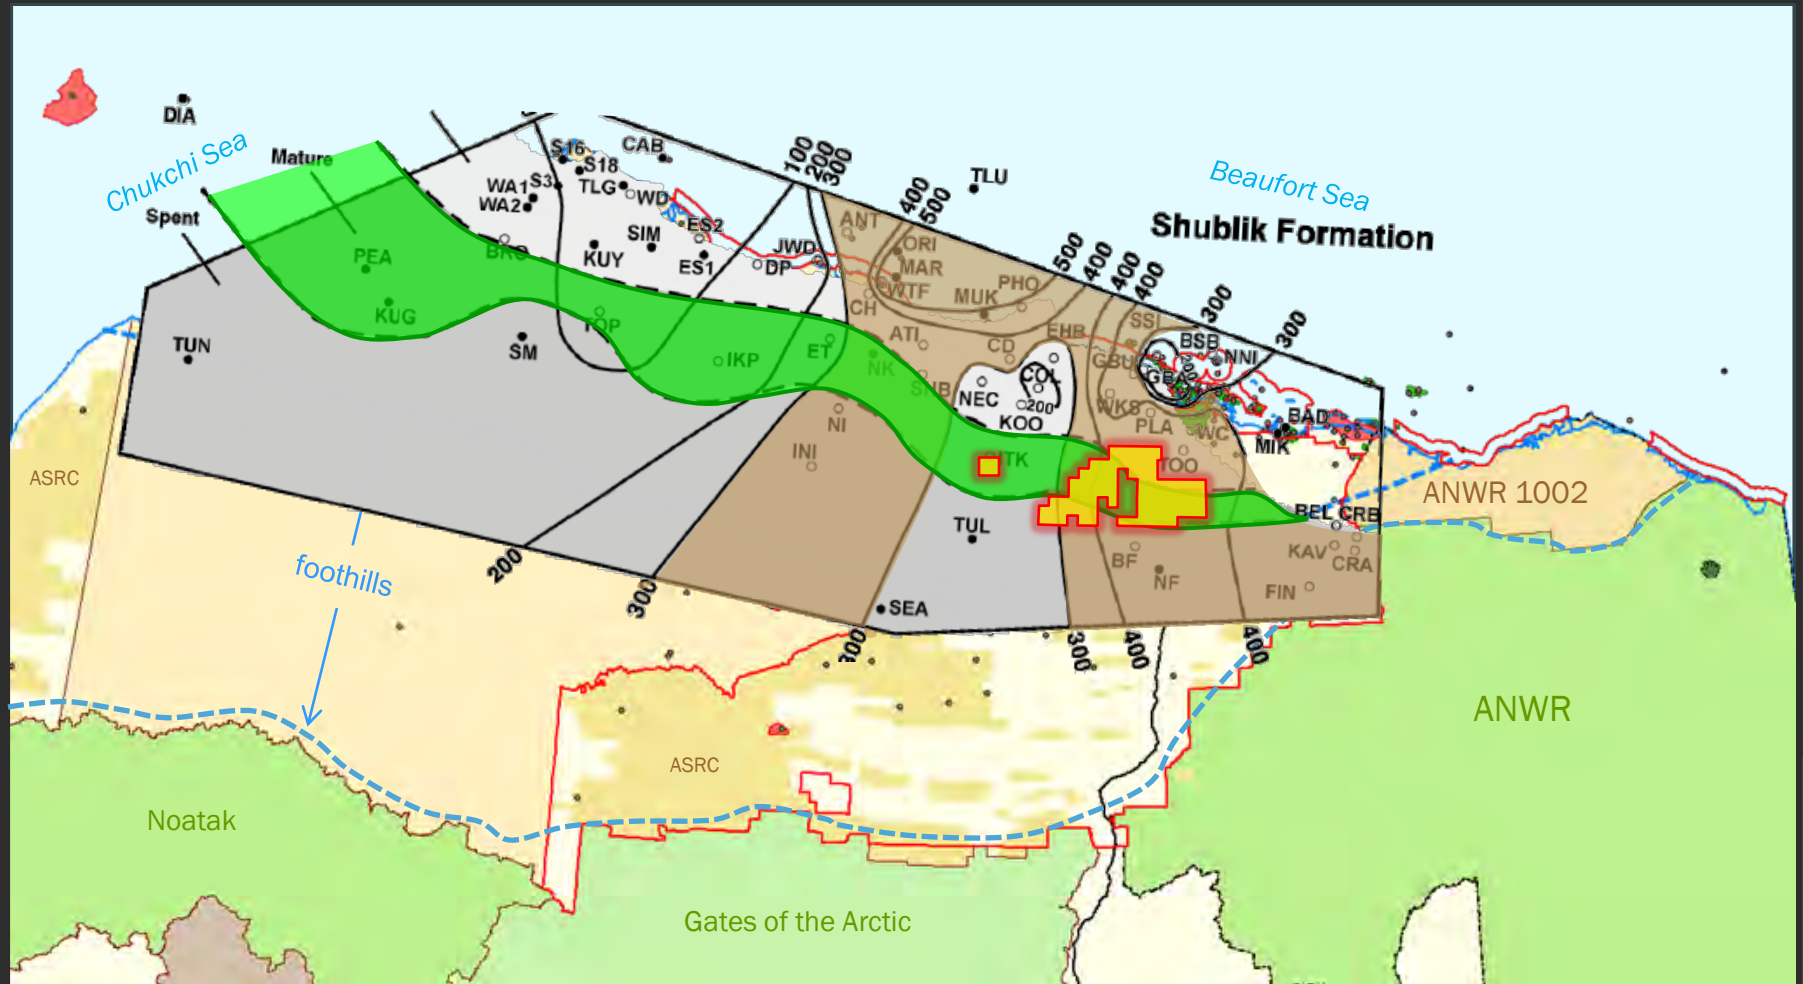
DIA
Chukchi Sea
Mature
Spent
Beaufort Sea
Shublik Formation
TLU
S16
CAB
S18
WA1
S3
TLG
WD
WA2
ES2
SIM
KUY
ES1
JWD
DP
BRO
PEA
KUG
TUN
SM
TOP
IKP
ET
NK
ANT
ORI
MAR
WTF
MUK
PHO
CH
ATI
CD
EHR
SSI
BSB
NNI
GBU
GB
COL
NEC
200
KOO
WKS
PLA
WC
SNB
NI
INI
TK
TOO
BAD
MIK
BEL
CRB
TUL
BF
NF
KAV
CRA
FIN
SEA
100
200
300
400
500
500
400
400
400
300
300
200
300
100
300
400
400
ASRC
ANWR 1002
foothills
ASRC
ANWR
Noatak
Gates of the Arctic